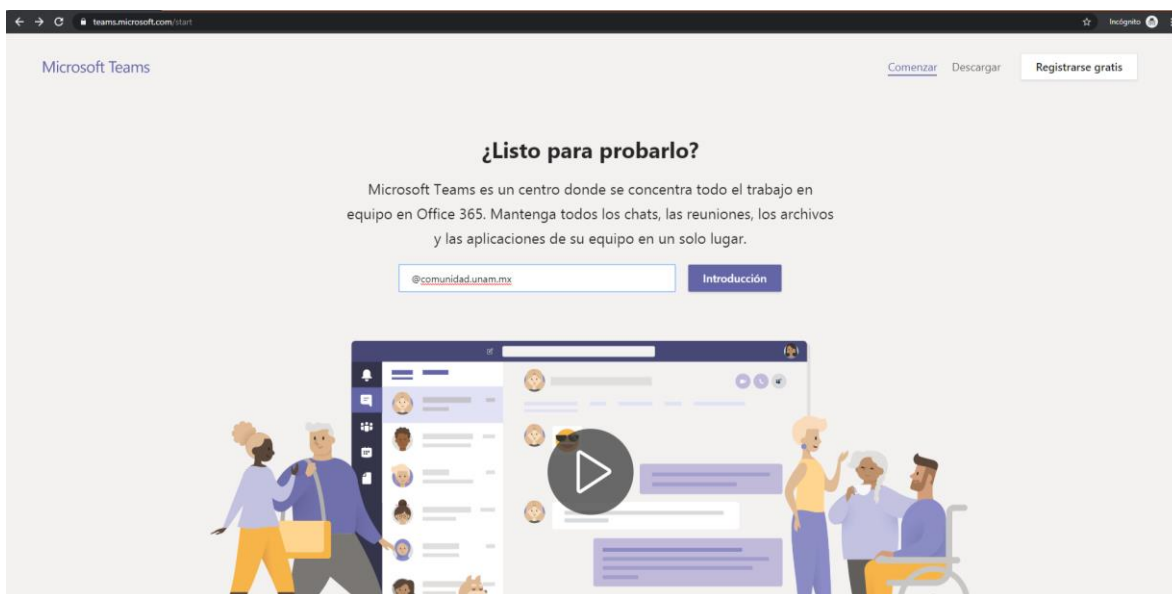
teams.microsoft.com/start

Incógnito

Microsoft Teams

Comenzar Descargar Registrarse gratis

¿Listo para probarlo?

Microsoft Teams es un centro donde se concentra todo el trabajo en equipo en Office 365. Mantenga todos los chats, las reuniones, los archivos y las aplicaciones de su equipo en un solo lugar.

@comunidad.unam.mx

Introducción